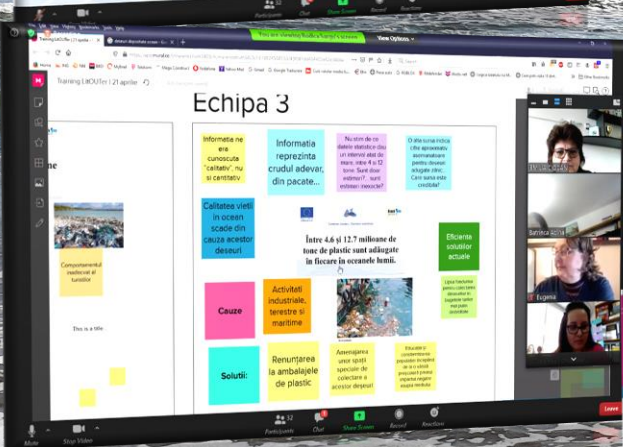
Participants Chat Share Screen Record Reactions

You are viewing Rodica Suciu's screen View Options

Training EDUTer | 21 aprilie

Echipa 3

Informatia ne era cunoscuta "calitativ", nu si cantitativ

Informatia reprezinta crudul adevar, din pacate...

Nu stim de ce datele statistice dau un interval atat de larg, intre 4 si 12 tone. Sunt doar estimari?... sunt estimari inexacte?

O alta sursa indica cifra aproximativ asemanatoare pentru deseuri aruncate zilnic. Care sursa este credibila?

Calitatea vietii in ocean scade din cauza acestor deseuri

Între 4.6 și 12.7 milioane de tone de plastic sunt adăugate în fiecare an oceanele lumii.

Eficienta solutiilor actuale

Comportamentul iresponsabil al turistilor

This is a title

Cauze

Activitati industriale, terestre si maritime

Solutii:

Renuntarea la ambalajele de plastic

Amenajarea unor spatii speciale de colectare a acestor deseuri

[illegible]

Batrinca Adina

Eugenia

Mute Stop Video Participants Chat Share Screen Reactions Leave